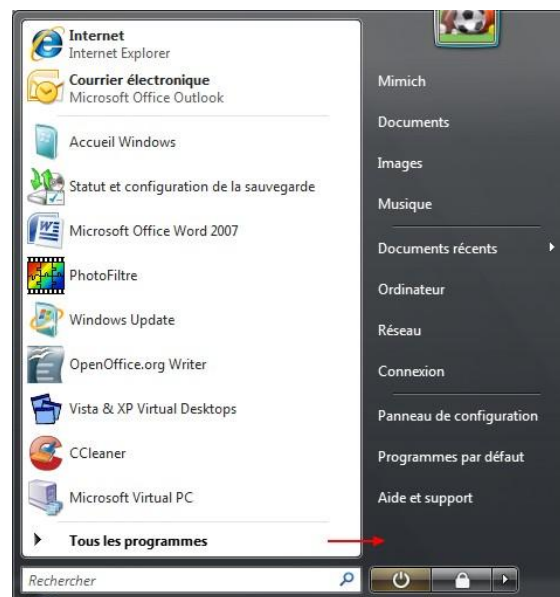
Internet
Internet Explorer

Courrier électronique
Microsoft Office Outlook

Accueil Windows

Statut et configuration de la sauvegarde

Microsoft Office Word 2007

PhotoFiltre

Windows Update

OpenOffice.org Writer

Vista & XP Virtual Desktops

CCleaner

Microsoft Virtual PC

Tous les programmes

Rechercher

Mimich

Documents

Images

Musique

Documents récents

Ordinateur

Réseau

Connexion

Panneau de configuration

Programmes par défaut

Aide et support